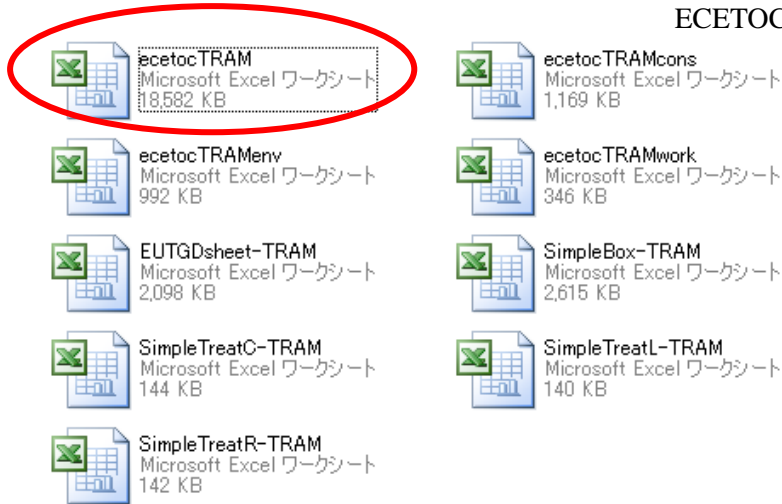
ECETOC

ecetocTRAM
Microsoft Excel ワークシート
18,582 KB

ecetocTRAMcons
Microsoft Excel ワークシート
1,169 KB

ecetocTRAMenv
Microsoft Excel ワークシート
992 KB

ecetocTRAMwork
Microsoft Excel ワークシート
346 KB

EUTGDsheet-TRAM
Microsoft Excel ワークシート
2,098 KB

SimpleBox-TRAM
Microsoft Excel ワークシート
2,615 KB

SimpleTreatC-TRAM
Microsoft Excel ワークシート
144 KB

SimpleTreatL-TRAM
Microsoft Excel ワークシート
140 KB

SimpleTreatR-TRAM
Microsoft Excel ワークシート
142 KB